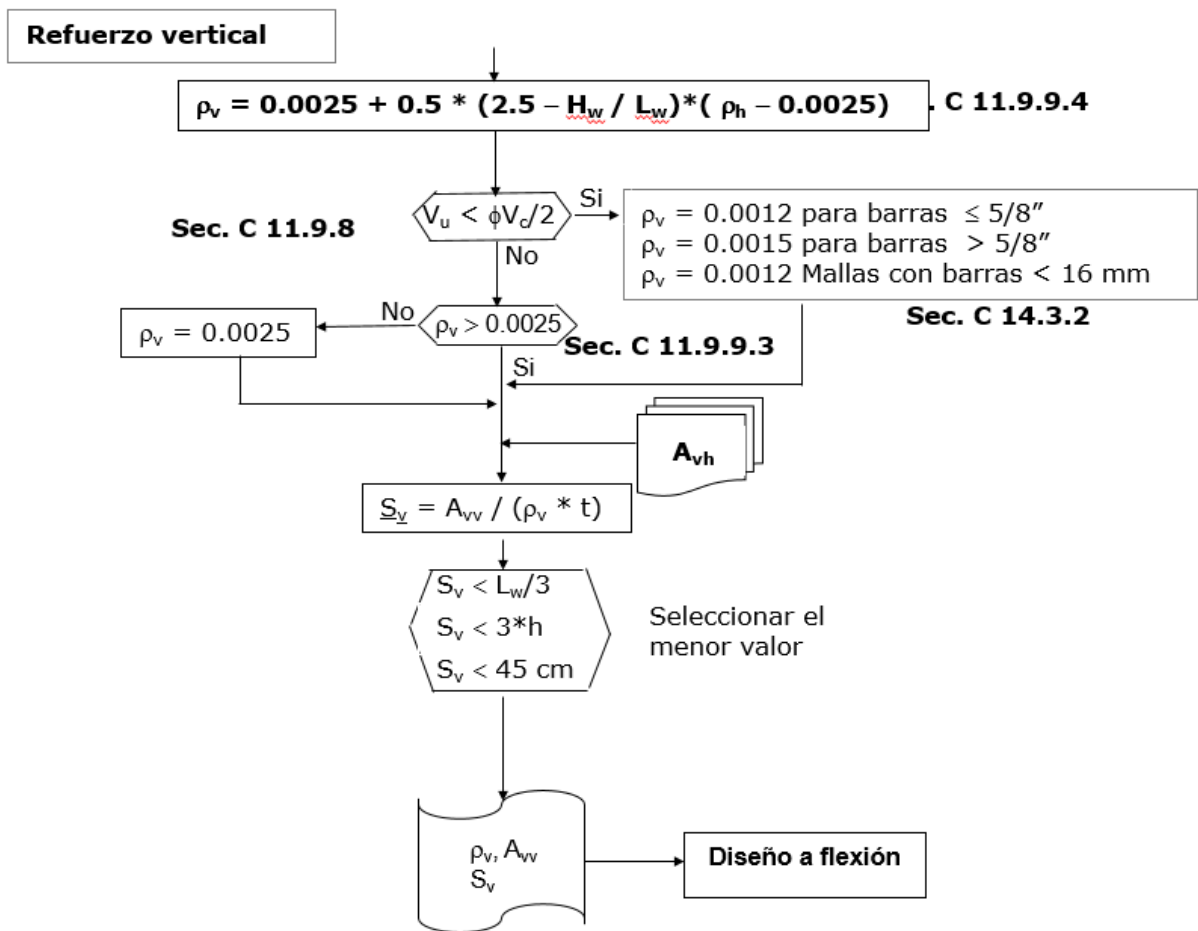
Refuerzo vertical

$\rho_v = 0.0025 + 0.5 * (2.5 - H_w / L_w)*( \rho_h - 0.0025)$ . C 11.9.9.4

$V_u < \phi V_c/2$

Sec. C 11.9.8

Si

$\rho_v = 0.0012$ para barras $\leq 5/8''$
$\rho_v = 0.0015$ para barras $> 5/8''$
$\rho_v = 0.0012$ Mallas con barras $< 16$ mm

Sec. C 14.3.2

No

No

$\rho_v = 0.0025$

$\rho_v > 0.0025$

Sec. C 11.9.9.3

Si

$A_{vh}$

$\underline{S_v} = A_{vv} / (\rho_v * t)$

$S_v < L_w/3$
$S_v < 3*h$
$S_v < 45$ cm

Seleccionar el menor valor

$\rho_v, A_{vv}$
$S_v$

Diseño a flexión